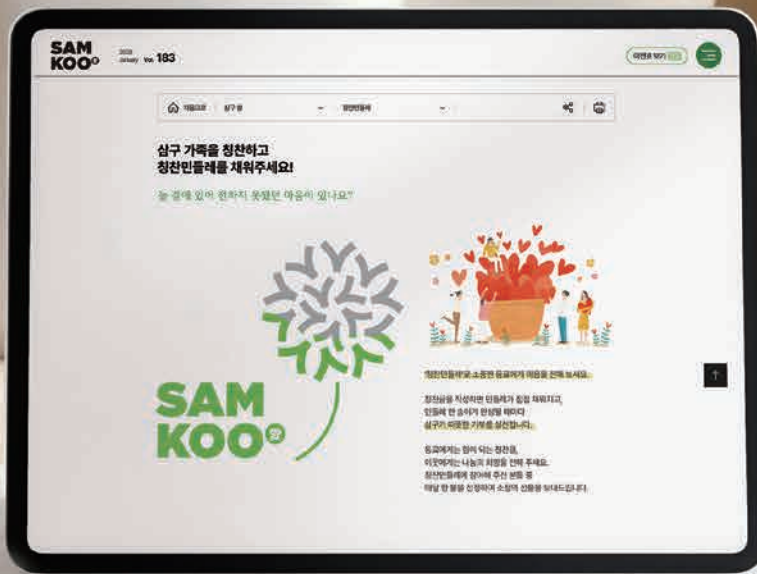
SAM KOO

2024 January Vol. 183

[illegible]

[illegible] 삼구 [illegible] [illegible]

삼구 가족을 칭찬하고
칭찬민들레를 채워주세요!

늘 곁에 있어 전하지 못했던 마음이 있나요?

SAM KOO

'칭찬민들레'로 소중한 동료에게 마음을 전해 보세요.

칭찬글을 작성하면 민들레가 점점 채워지고,
민들레 한 송이가 완성될 때마다
삼구가 의미있는 기부를 실천합니다.

동료에게는 힘이 되는 칭찬을,
이웃에게는 나눔의 희망을 전해 주세요.
칭찬민들레에 참여해 주신 분들 중
매달 한 분을 선정하여 소정의 선물을 보내드립니다.